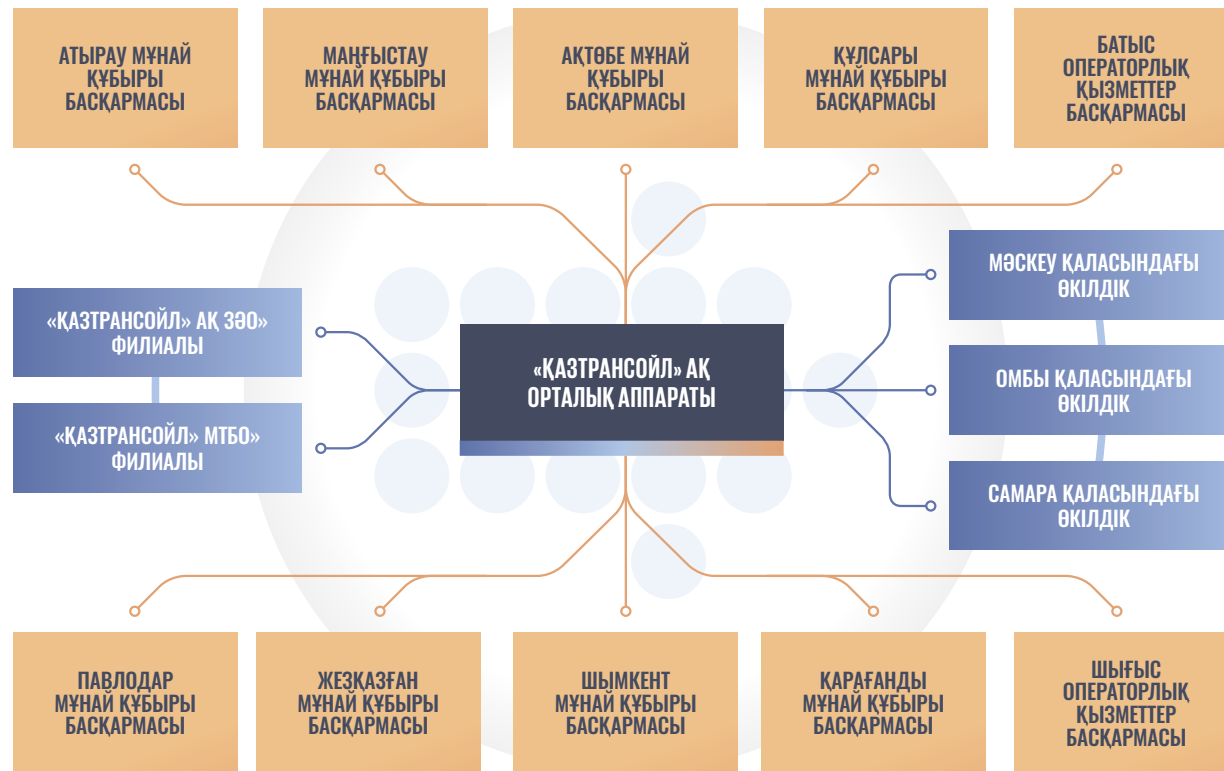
АТЫРАУ МҰНАЙ ҚҰБЫРЫ БАСҚАРМАСЫ

МАҢҒЫСТАУ МҰНАЙ ҚҰБЫРЫ БАСҚАРМАСЫ

АҚТӨБЕ МҰНАЙ ҚҰБЫРЫ БАСҚАРМАСЫ

ҚҰЛСАРЫ МҰНАЙ ҚҰБЫРЫ БАСҚАРМАСЫ

БАТЫС ОПЕРАТОРЛЫҚ ҚЫЗМЕТТЕР БАСҚАРМАСЫ

«ҚАЗТРАНСОЙЛ» АҚ ЗАО» ФИЛИАЛЫ

«ҚАЗТРАНСОЙЛ» МТБО» ФИЛИАЛЫ

«ҚАЗТРАНСОЙЛ» АҚ ОРТАЛЫҚ АППАРАТЫ

МӘСКЕУ ҚАЛАСЫНДАҒЫ ӨКІЛДІК

ОМБЫ ҚАЛАСЫНДАҒЫ ӨКІЛДІК

САМАРА ҚАЛАСЫНДАҒЫ ӨКІЛДІК

ПАВЛОДАР МҰНАЙ ҚҰБЫРЫ БАСҚАРМАСЫ

ЖЕЗҚАЗҒАН МҰНАЙ ҚҰБЫРЫ БАСҚАРМАСЫ

ШЫМКЕНТ МҰНАЙ ҚҰБЫРЫ БАСҚАРМАСЫ

ҚАРАҒАНДЫ МҰНАЙ ҚҰБЫРЫ БАСҚАРМАСЫ

ШЫҒЫС ОПЕРАТОРЛЫҚ ҚЫЗМЕТТЕР БАСҚАРМАСЫ